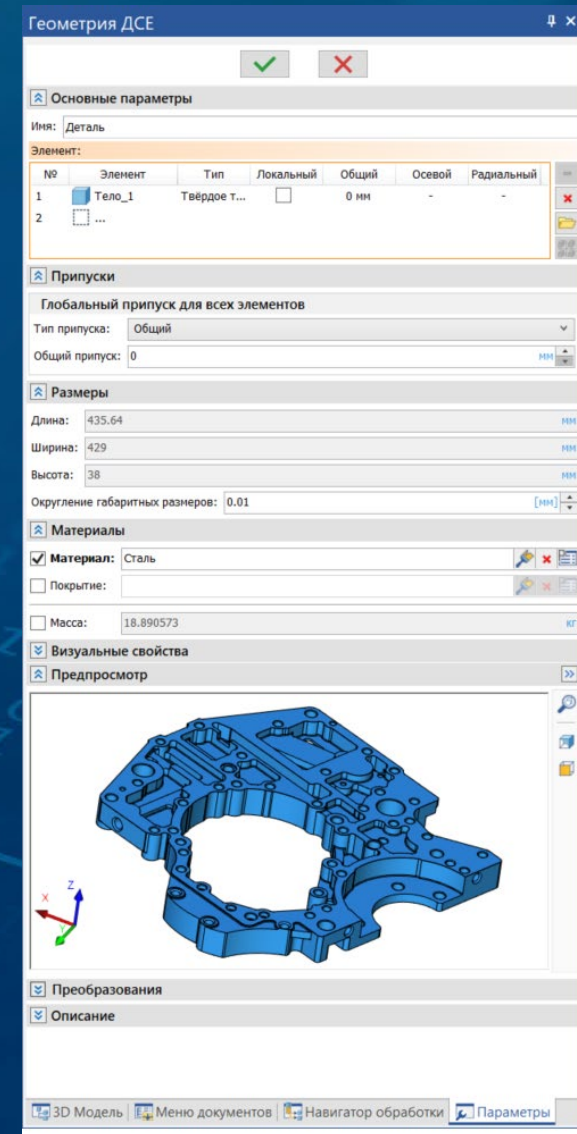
Геометрия ДСЕ

Основные параметры

Имя: Деталь

Элемент:

| № | Элемент | Тип | Локальный | Общий | Осевой | Радиальный |
|---|---|---|---|---|---|---|
| 1 | Тело_1 | Твёрдое т... | | 0 мм | - | - |
| 2 | ... | | | | | |

Припуски

Глобальный припуск для всех элементов

Тип припуска: Общий

Общий припуск: 0 мм

Размеры

Длина: 435.64 мм

Ширина: 429 мм

Высота: 38 мм

Округление габаритных размеров: 0.01 [мм]

Материалы

Материал: Сталь

Покрытие:

Масса: 18.890573 кг

Визуальные свойства

Предпросмотр

Z
X
Y

Преобразования

Описание

3D Модель | Меню документов | Навигатор обработки | Параметры